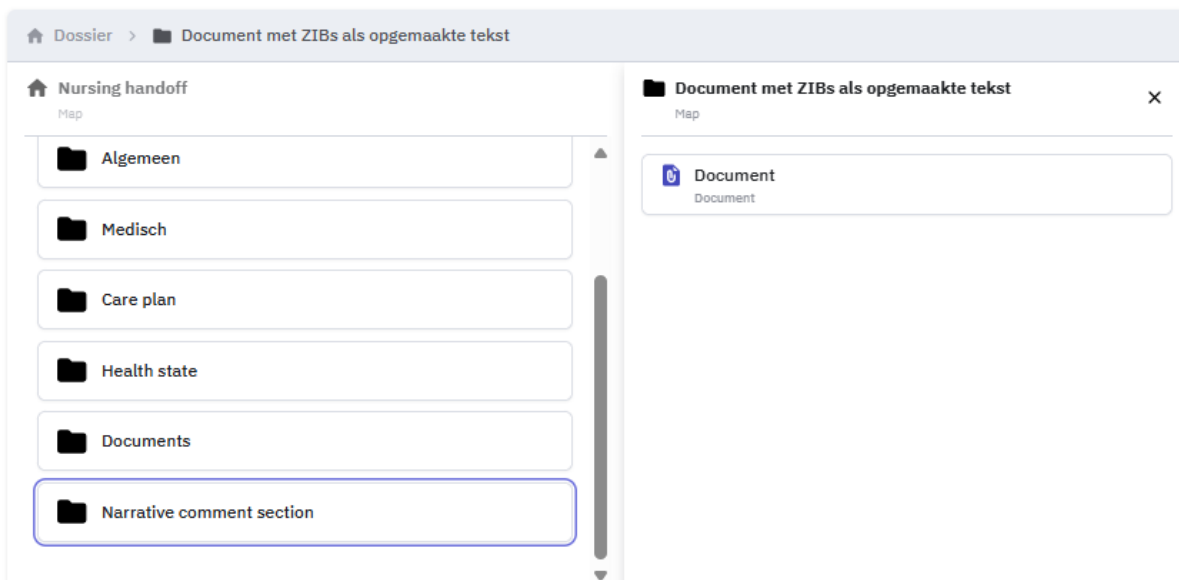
Dossier > Document met ZIBs als opgemaakte tekst

Nursing handoff
Map

Algemeen

Medisch

Care plan

Health state

Documents

Narrative comment section

Document met ZIBs als opgemaakte tekst
Map

×

Document
Document